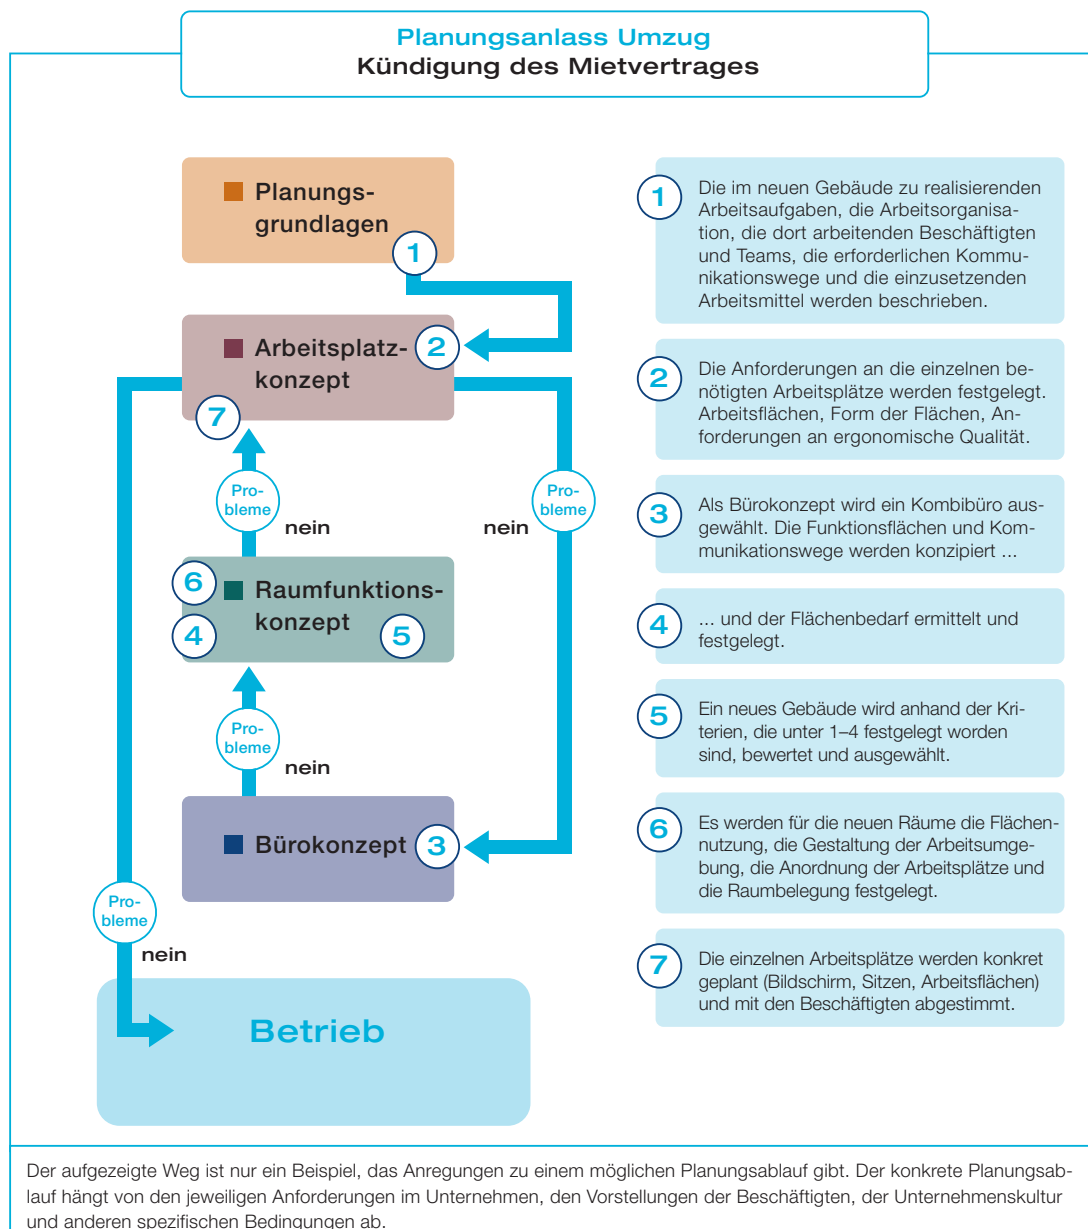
Planungsanlass Umzug
Kündigung des Mietvertrages

Planungsgrundlagen
1

Arbeitsplatzkonzept
2
7

Problème
nein

Problème
nein

6
Raumfunktionskonzept
4
5

Problème
nein

Bürokonzept
3

Problème
nein

Betrieb

1 Die im neuen Gebäude zu realisierenden Arbeitsaufgaben, die Arbeitsorganisation, die dort arbeitenden Beschäftigten und Teams, die erforderlichen Kommunikationswege und die einzusetzenden Arbeitsmittel werden beschrieben.

2 Die Anforderungen an die einzelnen benötigten Arbeitsplätze werden festgelegt. Arbeitsflächen, Form der Flächen, Anforderungen an ergonomische Qualität.

3 Als Bürokonzept wird ein Kombibüro ausgewählt. Die Funktionsflächen und Kommunikationswege werden konzipiert ...

4 ... und der Flächenbedarf ermittelt und festgelegt.

5 Ein neues Gebäude wird anhand der Kriterien, die unter 1–4 festgelegt worden sind, bewertet und ausgewählt.

6 Es werden für die neuen Räume die Flächennutzung, die Gestaltung der Arbeitsumgebung, die Anordnung der Arbeitsplätze und die Raumbelegung festgelegt.

7 Die einzelnen Arbeitsplätze werden konkret geplant (Bildschirm, Sitzen, Arbeitsflächen) und mit den Beschäftigten abgestimmt.

Der aufgezeigte Weg ist nur ein Beispiel, das Anregungen zu einem möglichen Planungsablauf gibt. Der konkrete Planungsablauf hängt von den jeweiligen Anforderungen im Unternehmen, den Vorstellungen der Beschäftigten, der Unternehmenskultur und anderen spezifischen Bedingungen ab.